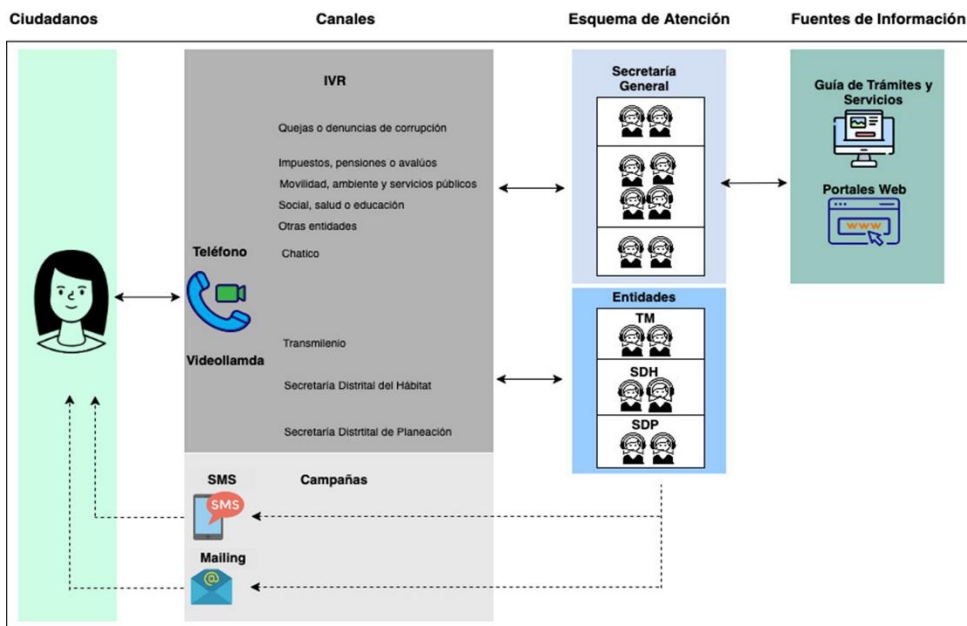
Ciudadanos

Canales

Esquema de Atención

Fuentes de Información

IVR

Quejas o denuncias de corrupción

Impuestos, pensiones o avalúos

Movilidad, ambiente y servicios públicos

Social, salud o educación

Otras entidades

Chatico

Teléfono

Videollamda

Transmilenio

Secretaría Distrital del Hábitat

Secretaría Distrtital de Planeación

SMS

SMS

Campañas

Mailing

Secretaría General

Entidades

TM

SDH

SDP

Guía de Trámites y Servicios

Portales Web

www